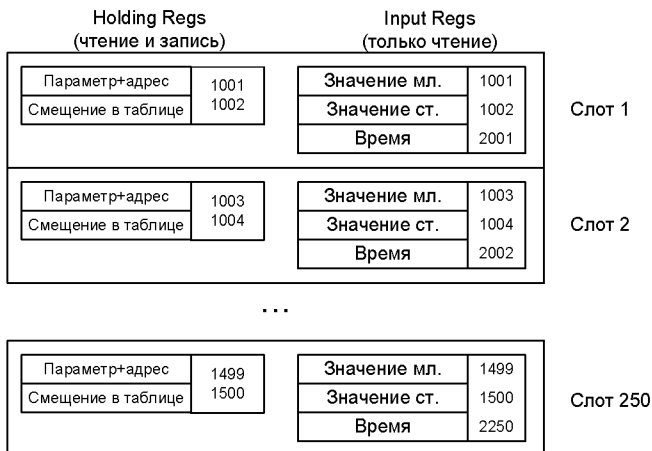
Holding Regs
(чтение и запись)

Input Regs
(только чтение)

| Параметр+адрес | 1001 |
|---|---|
| Смещение в таблице | 1002 |

| Значение мл. | 1001 |
|---|---|
| Значение ст. | 1002 |
| Время | 2001 |

Слот 1

| Параметр+адрес | 1003 |
|---|---|
| Смещение в таблице | 1004 |

| Значение мл. | 1003 |
|---|---|
| Значение ст. | 1004 |
| Время | 2002 |

Слот 2

...

| Параметр+адрес | 1499 |
|---|---|
| Смещение в таблице | 1500 |

| Значение мл. | 1499 |
|---|---|
| Значение ст. | 1500 |
| Время | 2250 |

Слот 250